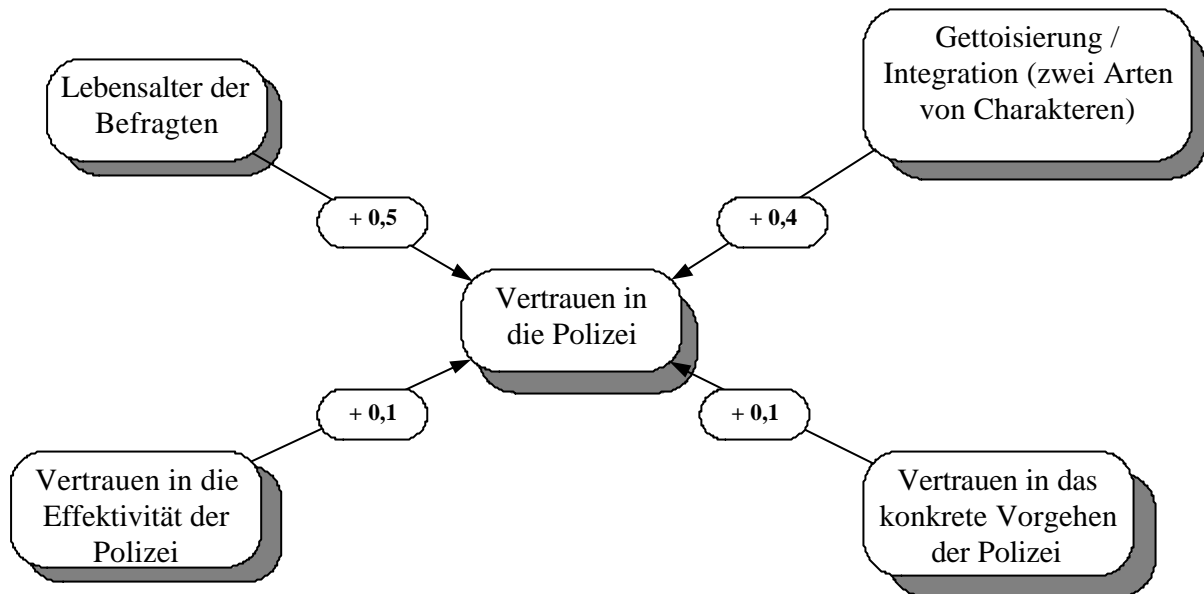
Lebensalter der Befragten

Gettoisierung / Integration (zwei Arten von Charakteren)

+ 0,5

+ 0,4

Vertrauen in die Polizei

+ 0,1

+ 0,1

Vertrauen in die Effektivität der Polizei

Vertrauen in das konkrete Vorgehen der Polizei